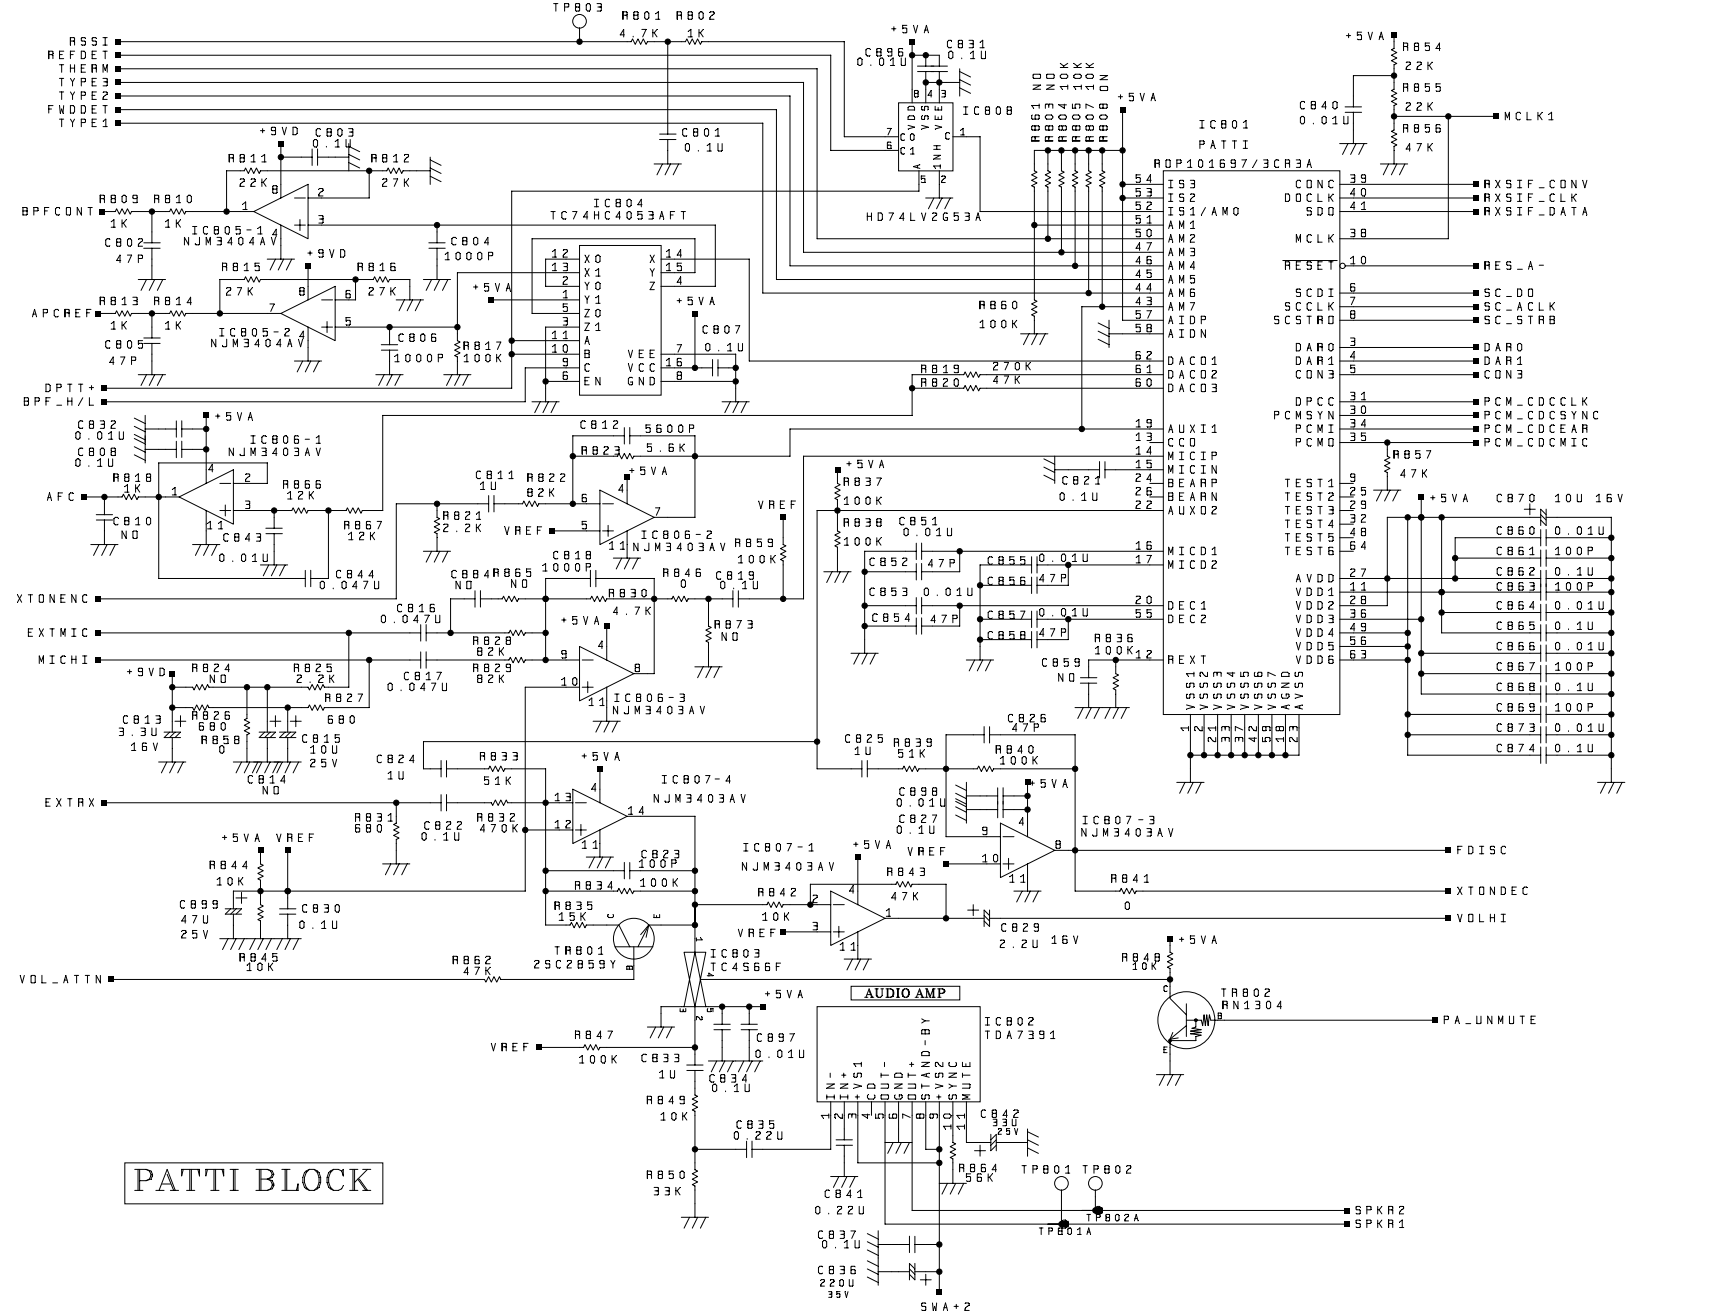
TP803
R801 R802
4.7K 1K
RSSI
REFDET
THERM
TYPE3
TYPE2
FWDDET
TYPE1
+5VA
C896 C831
0.01U 0.1U
8 4 3
VDD VSS VEE
IC808
7 C0
6 C1
1 A
1NH
5 2
HD74LV2G53A
C801
0.1U
R861 NO
R803 NO
R804 10K
R805 10K
R807 10K
R808 NO
+5VA
IC801
PATTI
ROP101697/3CR3A
+5VA R854
22K
R855
22K
R856
47K
C840
0.01U
MCLK1
+9VD C803
0.1U
R811 R812
22K 27K
BPFCONT
R809 R810
1K 1K
C802
47P
IC805-1
NJM3404AV
IC804
TC74HC4053AFT
C804
1000P
+9VD
R815 R816
27K 27K
APCREF
R813 R814
1K 1K
C805
47P
IC805-2
NJM3404AV
C806
1000P
R817
100K
+5VA
12 X0
13 X1
2 Y0
1 Y1
5 Z0
3 Z1
11 A
10 B
9 C
6 EN
X 14
Y 15
Z 4
VEE 7
VCC 16
GND 8
+5VA
C807
0.1U
DPTT+
BPF_H/L
54 IS3
53 IS2
52 IS1/AMQ
51 AM1
50 AM2
47 AM3
46 AM4
45 AM5
44 AM6
43 AM7
57 AIDP
58 AIDN
62 DAC01
61 DAC02
60 DAC03
19 AUXI1
13 CC0
14 MICIP
15 MICIN
24 BEARP
26 BEARN
22 AUX02
16 MICD1
17 MICD2
20 DEC1
55 DEC2
12 REXT
R860
100K
CONC 39
DOCLK 40
SDO 41
MCLK 38
RESET 10
SCDI 6
SCCLK 7
SCSTRD 8
DAR0 3
DAR1 4
CON3 5
DPCC 31
PCMSYN 30
PCMI 34
PCMO 35
TEST1 9
TEST2 25
TEST3 32
TEST4 33
TEST5 48
TEST6 64
AVDD 27
VDD1 11
VDD2 28
VDD3 36
VDD4 49
VDD5 56
VDD6 63
RXSIF_CONV
RXSIF_CLK
RXSIF_DATA
RES_A-
SC_DO
SC_ACLK
SC_STRB
DAR0
DAR1
CON3
PCM_CDCCLK
PCM_CDCSYNC
PCM_CDCEAR
PCM_CDCMIC
R857
47K
+5VA C870 10U 16V
C860 0.01U
C861 100P
C862 0.1U
C863 100P
C864 0.01U
C865 0.1U
C866 0.01U
C867 100P
C868 0.1U
C869 100P
C873 0.01U
C874 0.1U
R819 270K
R820 47K
C832
0.01U
C808
0.1U
+5VA
IC806-1
NJM3403AV
AFC
R818
1K
C810
NO
C843
0.01U
R866
12K
R867
12K
C844
0.047U
C812 5600P
R823 5.6K
+5VA
C811 R822
1U 82K
R821
2.2K
VREF
IC806-2
NJM3403AV
VREF
R859
100K
+5VA
R837
100K
R838
100K
C821
0.1U
C851
0.01U
C852 47P
C855 0.01U
C856 47P
C853 0.01U
C854 47P
C857 0.01U
C858 47P
R836
100K
C859
NO
VSS1 VSS2 VSS3 VSS4 VSS5 VSS6 AGND AVSS
1 2 21 37 42 59 18 23
XTONENC
C818
1000P
C884 R865
NO NO
R830
4.7K
R846
0
C819
0.1U
R873
NO
C816
0.047U
EXTMIC
R828
82K
R829
82K
MICHI
+5VA
IC806-3
NJM3403AV
C817
0.047U
+9VD
R824 R825
NO 2.2K
R827
680
C813
3.3U
16V
R826
680
R858
0
C814
NO
C815
10U
25V
C825 R839
1U 51K
C826
47P
R840
100K
C824
1U
R833
51K
+5VA
IC807-4
NJM3403AV
EXTRX
R831
680
C822
0.1U
R832
470K
C898
0.01U
C827
0.1U
+5VA
IC807-3
NJM3403AV
FDISC
+5VA VREF
R844
10K
C899
47U
25V
C830
0.1U
R845
10K
C823
100P
R834
100K
R835
15K
TR801
2SC2859Y
IC807-1
NJM3403AV
+5VA
VREF
R843
47K
R842
10K
VREF
C829
2.2U 16V
R841
0
XTONDEC
VOLHI
VOL_ATTN
R862
47K
IC803
TC4S66F
+5VA
R848
10K
TR802
RN1304
PA_UNMUTE
AUDIO AMP
IC802
TDA7391
IN-
IN+
+VS1
CD
OUT-
GND
OUT+
STAND-BY
+VS2
SYNC
MUTE
1 2 3 4 5 6 7 8 9 10 11
C842
33U
25V
VREF
R847
100K
C833
1U
C834
0.1U
C897
0.01U
R849
10K
C835
0.22U
R850
33K
C841
0.22U
R864
56K
TP801 TP802
TP802A
TP801A
SPKR2
SPKR1
C837
0.1U
C836
220U
35V
SWA+2
PATTI BLOCK